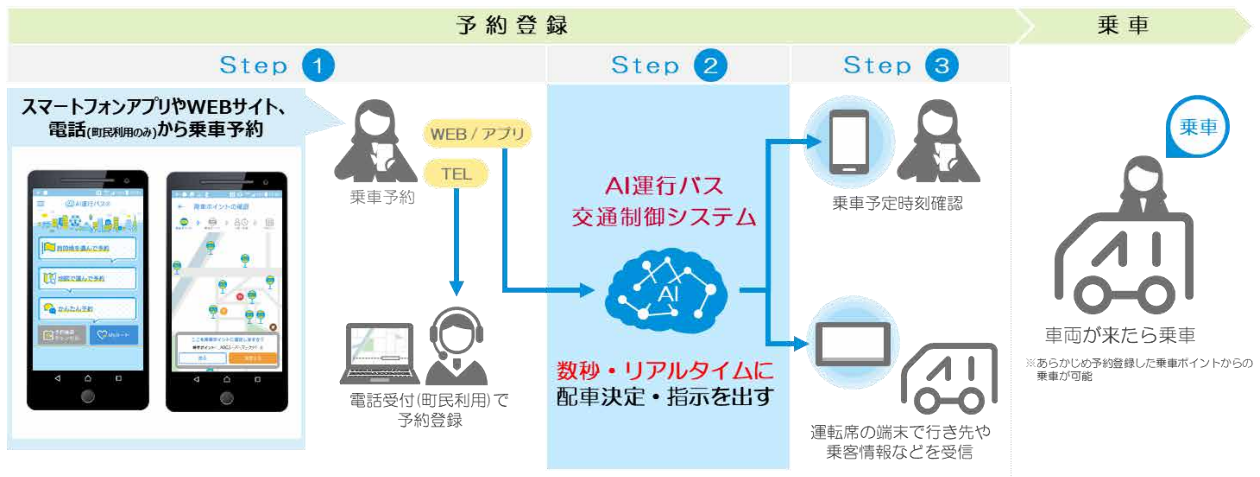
予約登録

乗車

Step 1

Step 2

Step 3

スマートフォンアプリやWEBサイト、電話(町民利用のみ)から乗車予約

AI運行バス

目的地を選んで予約

地図で選んで予約

かんたん予約

予約確認・キャンセル

Myルート

乗車ポイントの確認

乗車予約

WEB / アプリ

TEL

電話受付(町民利用)で予約登録

AI運行バス交通制御システム

AI

数秒・リアルタイムに配車決定・指示を出す

乗車予定時刻確認

運転席の端末で行き先や乗客情報などを受信

乗車

車両が来たら乗車

※あらかじめ予約登録した乗車ポイントからの乗車が可能